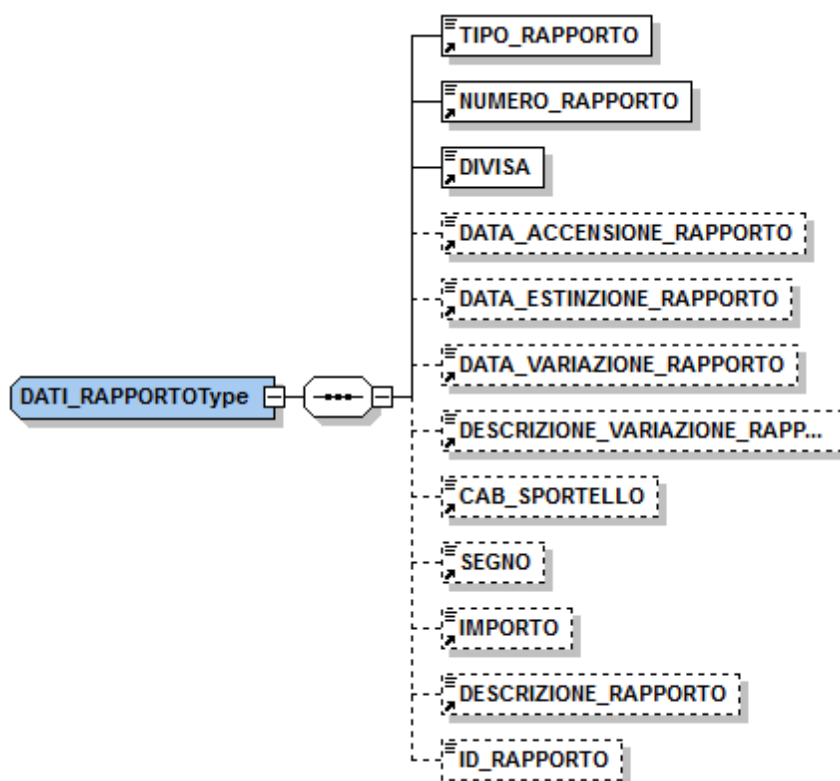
DATI_RAPPORTOType

TIPO_RAPPORTO

NUMERO_RAPPORTO

DIVISA

DATA_ACCENSIONE_RAPPORTO

DATA_ESTINZIONE_RAPPORTO

DATA_VARIAZIONE_RAPPORTO

DESCRIZIONE_VARIAZIONE_RAPP...

CAB_SPORTELLO

SEGNO

IMPORTO

DESCRIZIONE_RAPPORTO

ID_RAPPORTO